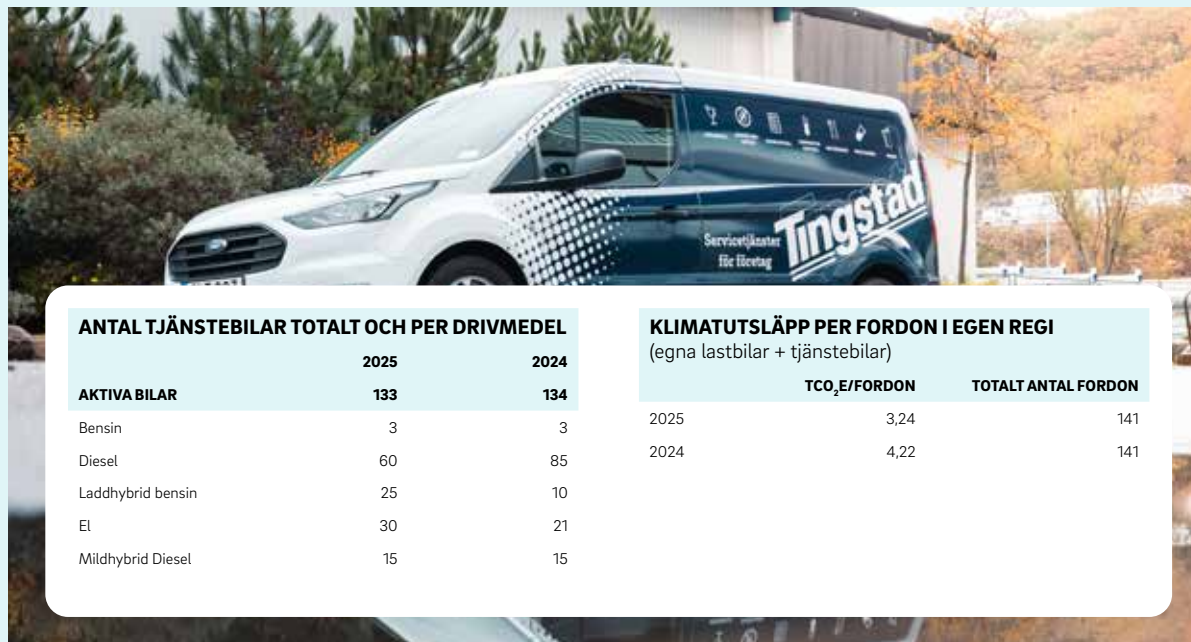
Servicetjänster för företag
Tingstad

ANTAL TJÄNSTEBILAR TOTALT OCH PER DRIVMEDEL

| | 2025 | 2024 |
|---|---|---|
| AKTIVA BILAR | 133 | 134 |
| Bensin | 3 | 3 |
| Diesel | 60 | 85 |
| Laddhybrid bensin | 25 | 10 |
| El | 30 | 21 |
| Mildhybrid Diesel | 15 | 15 |

KLIMATUTSLÄPP PER FORDON I EGEN REGI
(egna lastbilar + tjänstebilar)

| | $TCO_2E$/FORDON | TOTALT ANTAL FORDON |
|---|---|---|
| 2025 | 3,24 | 141 |
| 2024 | 4,22 | 141 |